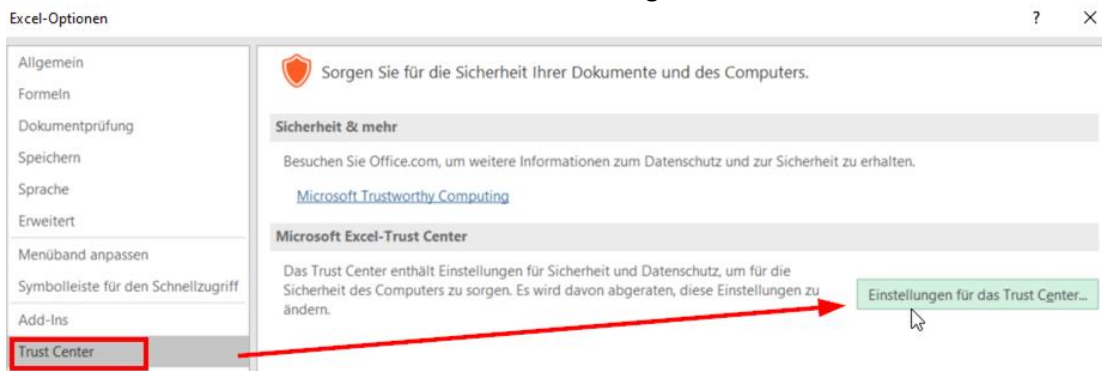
Excel-Optionen

?

×

Allgemein

Formeln

Dokumentprüfung

Speichern

Sprache

Erweitert

Menüband anpassen

Symbolleiste für den Schnellzugriff

Add-Ins

Trust Center

Sorgen Sie für die Sicherheit Ihrer Dokumente und des Computers.

Sicherheit & mehr

Besuchen Sie Office.com, um weitere Informationen zum Datenschutz und zur Sicherheit zu erhalten.

Microsoft Trustworthy Computing

Microsoft Excel-Trust Center

Das Trust Center enthält Einstellungen für Sicherheit und Datenschutz, um für die Sicherheit des Computers zu sorgen. Es wird davon abgeraten, diese Einstellungen zu ändern.

Einstellungen für das Trust Center...